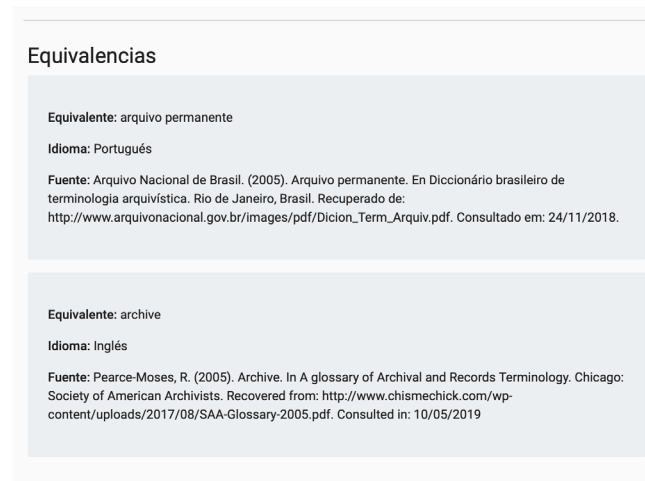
Equivalencias

Equivalente: arquivo permanente

Idioma: Portugués

Fuente: Arquivo Nacional de Brasil. (2005). Arquivo permanente. En Diccionário brasileiro de terminologia arquivística. Rio de Janeiro, Brasil. Recuperado de: http://www.arquivonacional.gov.br/images/pdf/Dicion_Term_Arquiv.pdf. Consultado em: 24/11/2018.

Equivalente: archive

Idioma: Inglés

Fuente: Pearce-Moses, R. (2005). Archive. In A glossary of Archival and Records Terminology. Chicago: Society of American Archivists. Recovered from: http://www.chismechick.com/wp-content/uploads/2017/08/SAA-Glossary-2005.pdf. Consulted in: 10/05/2019